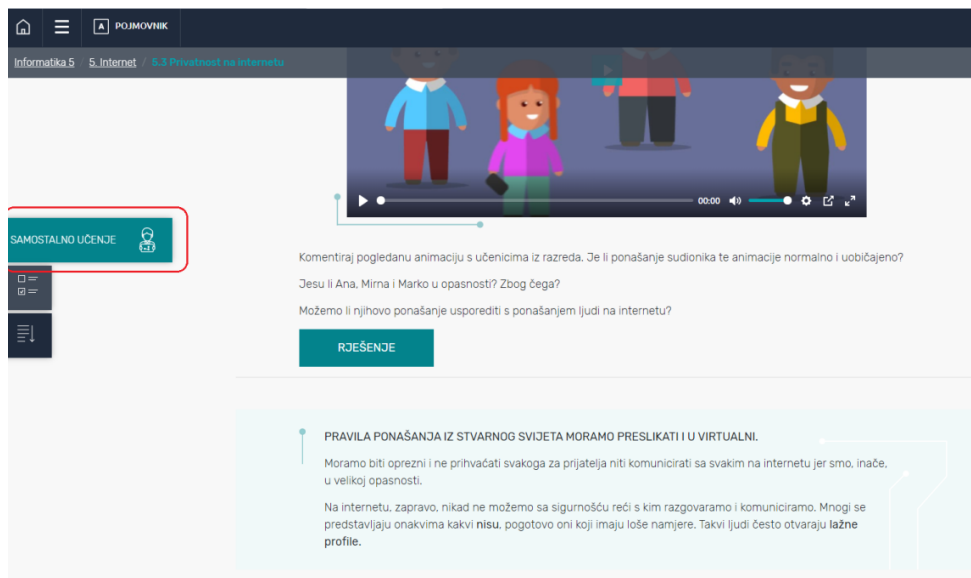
POJMOVNIK

Informatika 5 / 5. Internet / 5.3 Privatnost na internetu

00:00

SAMOSTALNO UČENJE

Komentiraj pogledanu animaciju s učenicima iz razreda. Je li ponašanje sudionika te animacije normalno i uobičajeno?

Jesu li Ana, Mirna i Marko u opasnosti? Zbog čega?

Možemo li njihovo ponašanje usporediti s ponašanjem ljudi na internetu?

RJEŠENJE

PRAVILA PONAŠANJA IZ STVARNOG SVIJETA MORAMO PRESLIKATI I U VIRTUALNI.

Moramo biti oprezni i ne prihvaćati svakoga za prijatelja niti komunicirati sa svakim na internetu jer smo, inače, u velikoj opasnosti.

Na internetu, zapravo, nikad ne možemo sa sigurnošću reći s kim razgovaramo i komuniciramo. Mnogi se predstavljaju onakvima kakvi nisu, pogotovo oni koji imaju loše namjere. Takvi ljudi često otvaraju lažne profile.